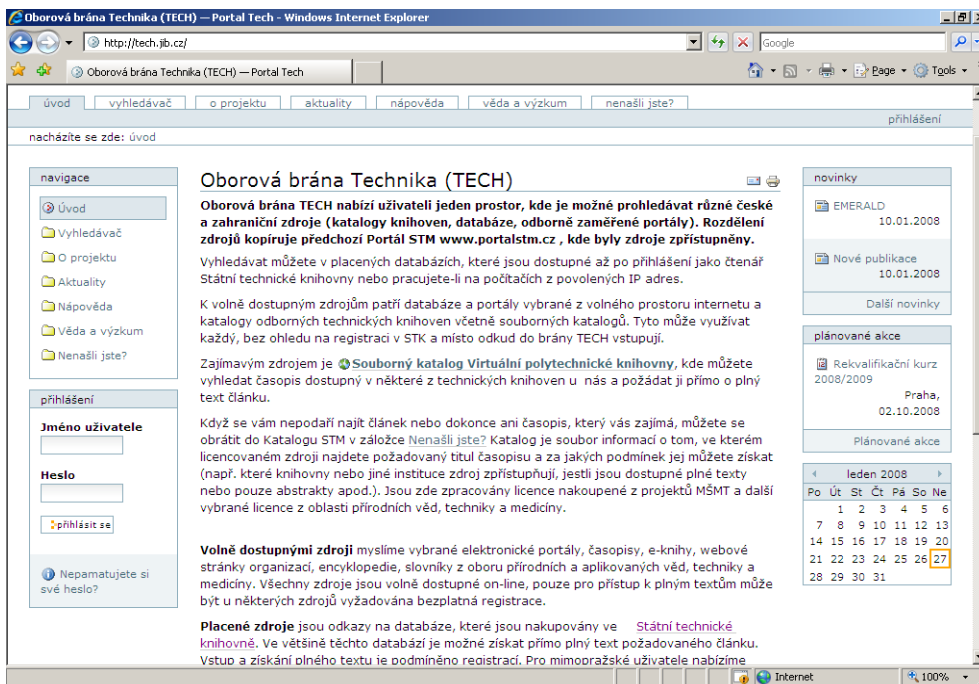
Oborová brána Technika (TECH) — Portal Tech - Windows Internet Explorer

http://tech.jib.cz/

Google

Oborová brána Technika (TECH) — Portal Tech

Page · Tools ·

úvod | vyhledávač | o projektu | aktuality | nápověda | věda a výzkum | nenašli jste?

přihlášení

nacházíte se zde: úvod

navigace

Úvod
Vyhledávač
O projektu
Aktuality
Nápověda
Věda a výzkum
Nenašli jste?

přihlášení

Jméno uživatele

Heslo

přihlásit se

Nepamatujete si své heslo?

Oborová brána Technika (TECH)

Oborová brána TECH nabízí uživateli jeden prostor, kde je možné prohledávat různé české a zahraniční zdroje (katalogy knihoven, databáze, odborně zaměřené portály). Rozdělení zdrojů kopíruje předchozí Portál STM www.portalstm.cz , kde byly zdroje zpřístupněny.

Vyhledávat můžete v placených databázích, které jsou dostupné až po přihlášení jako čtenář Státní technické knihovny nebo pracujete-li na počítačích z povolených IP adres.

K volně dostupným zdrojům patří databáze a portály vybrané z volného prostoru internetu a katalogy odborných technických knihoven včetně souborných katalogů. Tyto může využívat každý, bez ohledu na registraci v STK a místo odkud do brány TECH vstupují.

Zajímavým zdrojem je Souborný katalog Virtuální polytechnické knihovny, kde můžete vyhledat časopis dostupný v některé z technických knihoven u nás a požádat ji přímo o plný text článku.

Když se vám nepodaří najít článek nebo dokonce ani časopis, který vás zajímá, můžete se obrátit do Katalogu STM v záložce Nenašli jste? Katalog je soubor informací o tom, ve kterém licencovaném zdroji najdete požadovaný titul časopisu a za jakých podmínek jej můžete získat (např. které knihovny nebo jiné instituce zdroj zpřístupňují, jestli jsou dostupné plné texty nebo pouze abstrakty apod.). Jsou zde zpracovány licence nakoupené z projektů MŠMT a další vybrané licence z oblasti přírodních věd, techniky a medicíny.

Volně dostupnými zdroji myslíme vybrané elektronické portály, časopisy, e-knihy, webové stránky organizací, encyklopedie, slovníky z oboru přírodních a aplikovaných věd, techniky a medicíny. Všechny zdroje jsou volně dostupné on-line, pouze pro přístup k plným textům může být u některých zdrojů vyžadována bezplatná registrace.

Placené zdroje jsou odkazy na databáze, které jsou nakupovány ve Státní technické knihovně. Ve většině těchto databází je možné získat přímo plný text požadovaného článku. Vstup a získání plného textu je podmíněno registrací. Pro mimopražské uživatele nabízíme

novinky

EMERALD
10.01.2008

Nové publikace
10.01.2008

Další novinky

plánované akce

Rekvalifikační kurz 2008/2009
Praha,
02.10.2008

Plánované akce

leden 2008

| Po | Út | St | Čt | Pá | So | Ne |
|---|---|---|---|---|---|---|
| | 1 | 2 | 3 | 4 | 5 | 6 |
| 7 | 8 | 9 | 10 | 11 | 12 | 13 |
| 14 | 15 | 16 | 17 | 18 | 19 | 20 |
| 21 | 22 | 23 | 24 | 25 | 26 | 27 |
| 28 | 29 | 30 | 31 | | | |

Internet
100%